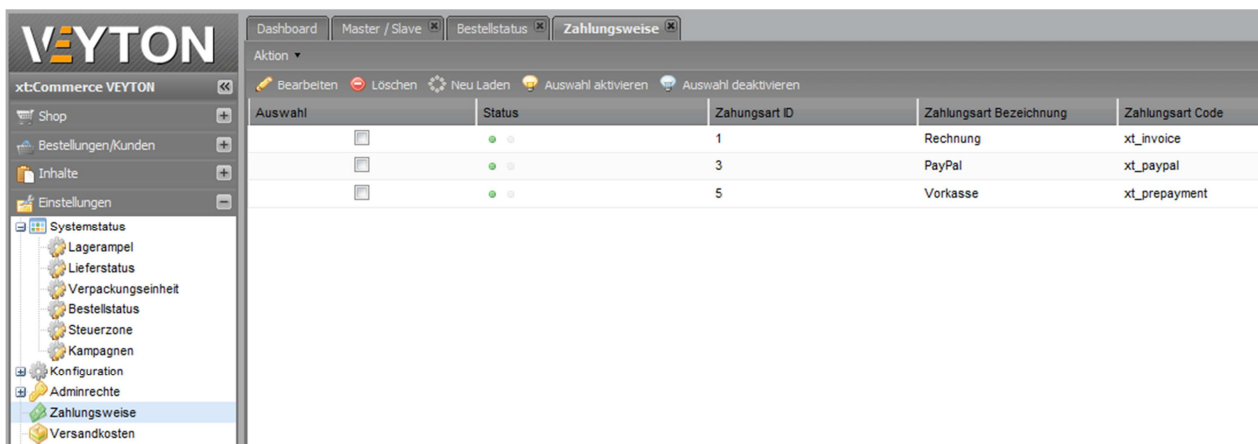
VEYTON

xt:Commerce VEYTON

Shop

Bestellungen/Kunden

Inhalte

Einstellungen

Systemstatus

Lagerampel

Lieferstatus

Verpackungseinheit

Bestellstatus

Steuerzone

Kampagnen

Konfiguration

Adminrechte

Zahlungsweise

Versandkosten

Dashboard | Master / Slave | Bestellstatus | Zahlungsweise

Aktion

Bearbeiten | Löschen | Neu Laden | Auswahl aktivieren | Auswahl deaktivieren

| Auswahl | Status | Zahlungsart ID | Zahlungsart Bezeichnung | Zahlungsart Code |
|---|---|---|---|---|
| | | 1 | Rechnung | xt_invoice |
| | | 3 | PayPal | xt_paypal |
| | | 5 | Vorkasse | xt_prepayment |